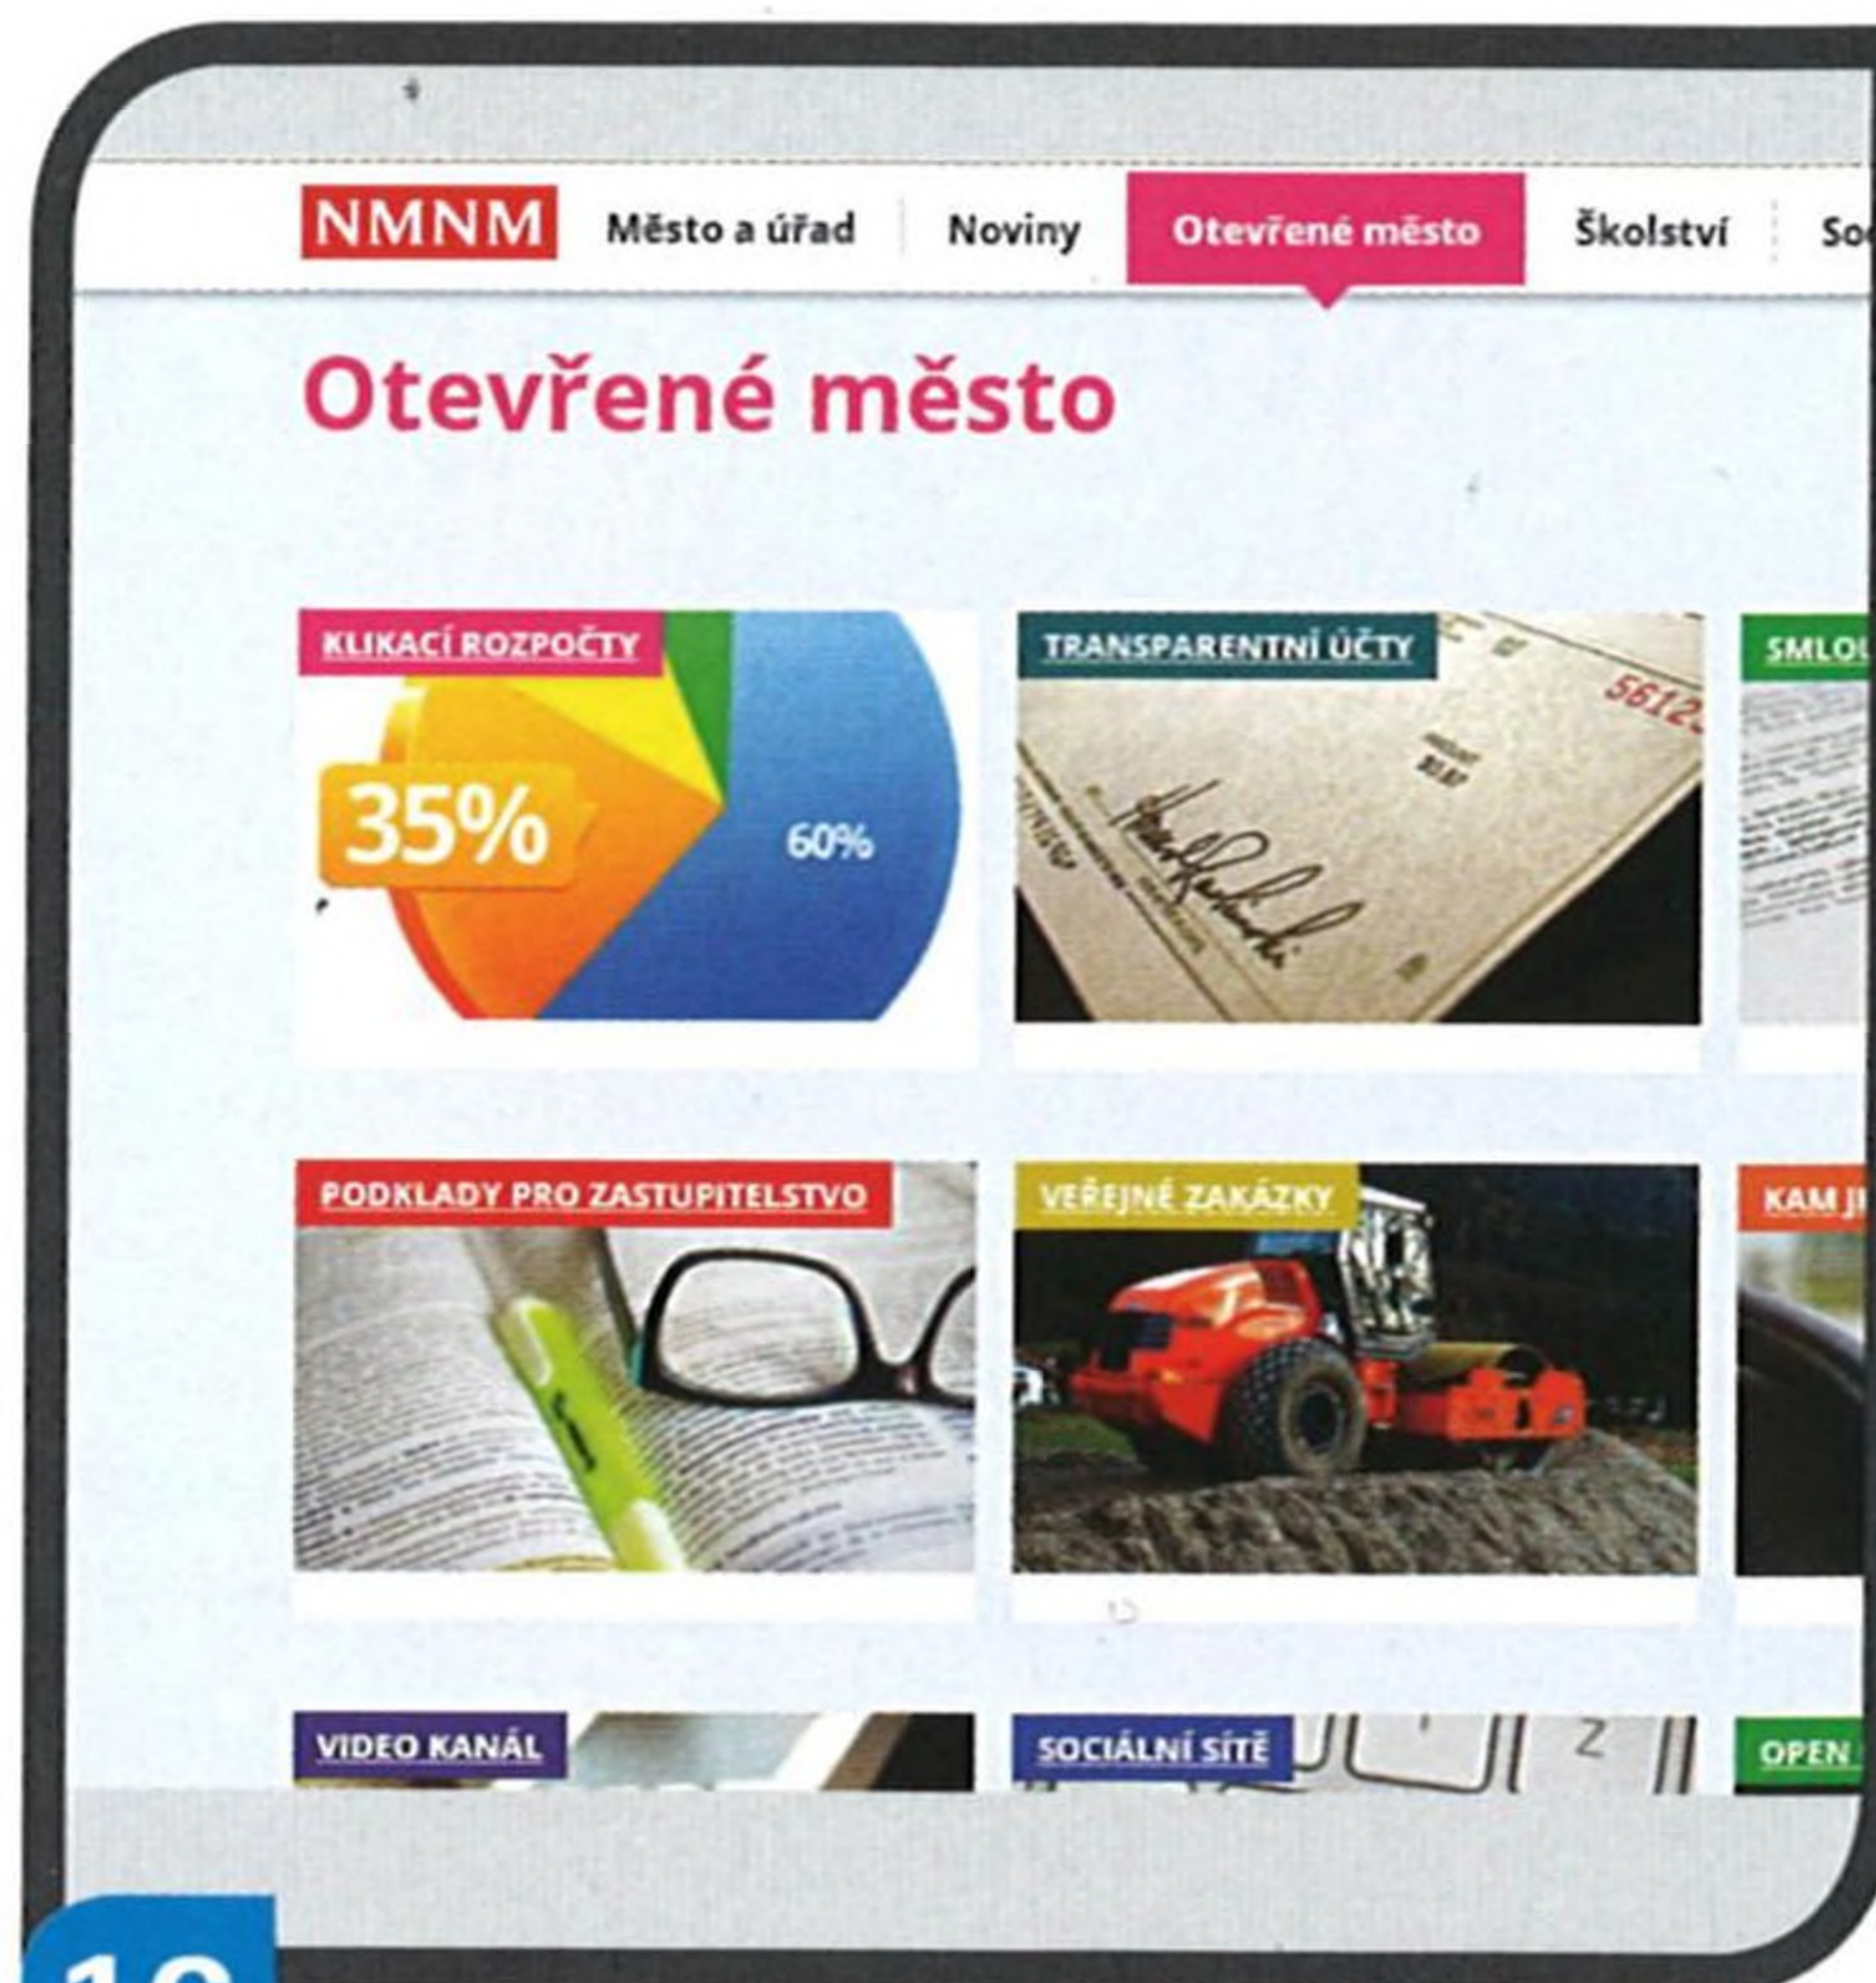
NMNM Město a úřad Noviny Otevřené město Školství So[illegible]

Otevřené město

KLIKACÍ ROZPOČTY

35%

60%

TRANSPARENTNÍ ÚČTY

5612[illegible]

SMLO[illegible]

PODKLADY PRO ZASTUPITELSTVO

VEŘEJNÉ ZAKÁZKY

KAM J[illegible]

VIDEO KANÁL

SOCIÁLNÍ SÍTĚ

OPEN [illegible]

10